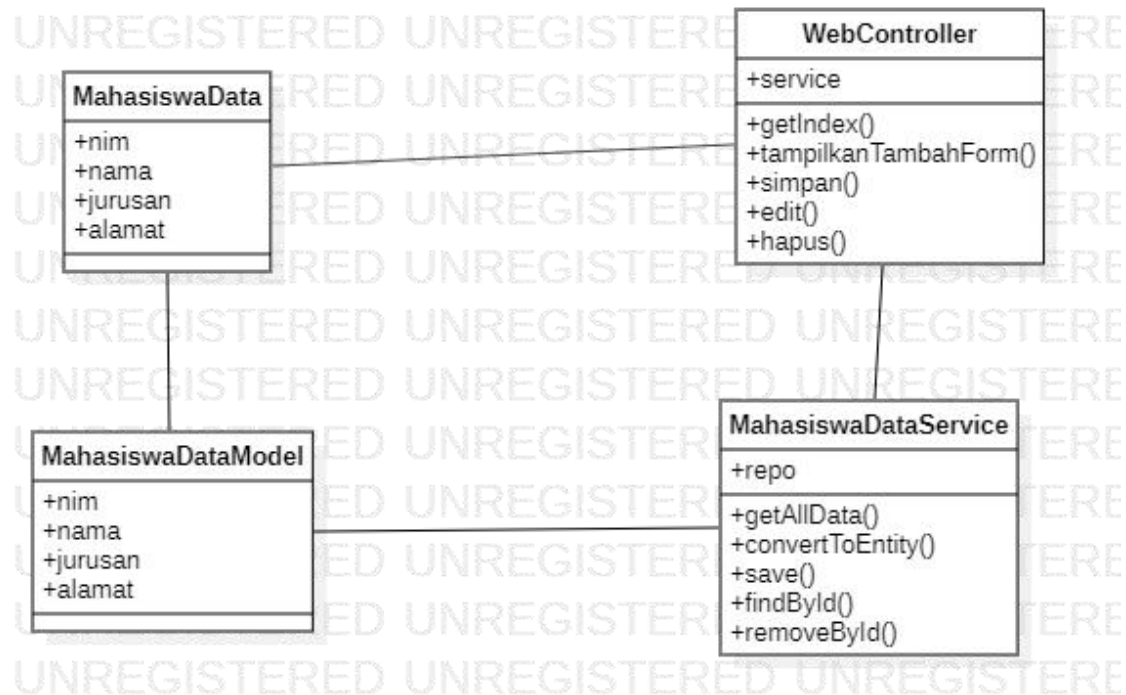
MahasiswaData
+nim
+nama
+jurusan
+alamat

WebController
+service
+getIndex()
+tampilkanTambahForm()
+simpan()
+edit()
+hapus()

MahasiswaDataModel
+nim
+nama
+jurusan
+alamat

MahasiswaDataService
+repo
+getAllData()
+convertToEntity()
+save()
+findById()
+removeById()

UNREGISTERED UNREGISTERED UNREGISTERED